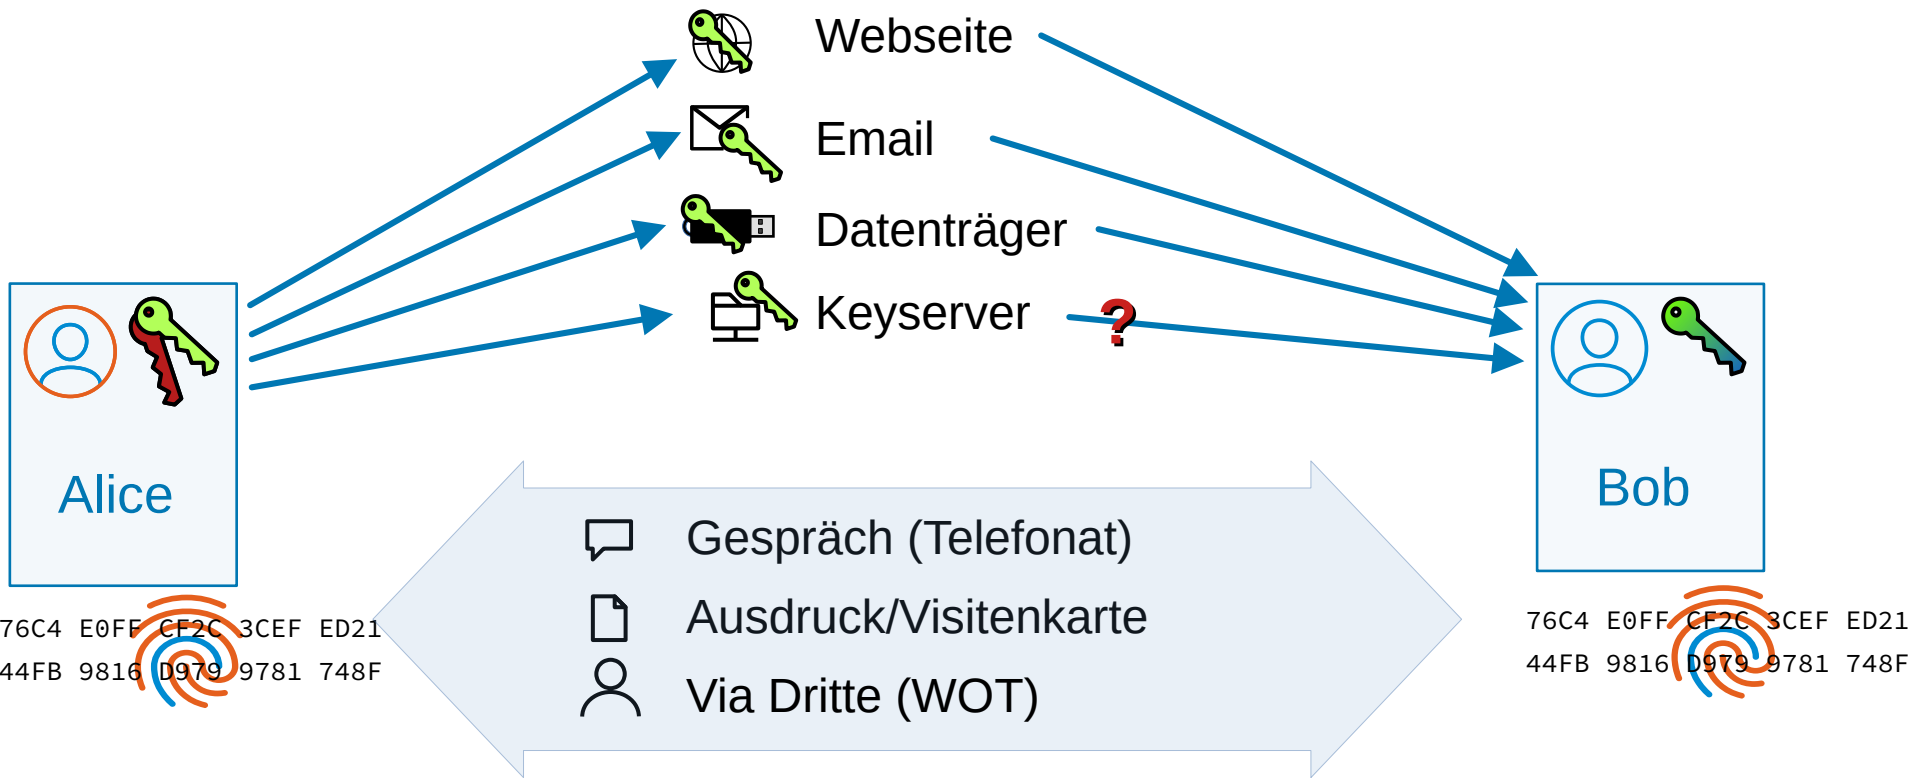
Webseite

Email

Datenträger

Keyserver

?

Alice

76C4 E0FF CF2C 3CEF ED21
44FB 9816 D979 9781 748F

Gespräch (Telefonat)

Ausdruck/Visitenkarte

Via Dritte (WOT)

Bob

76C4 E0FF CF2C 3CEF ED21
44FB 9816 D979 9781 748F